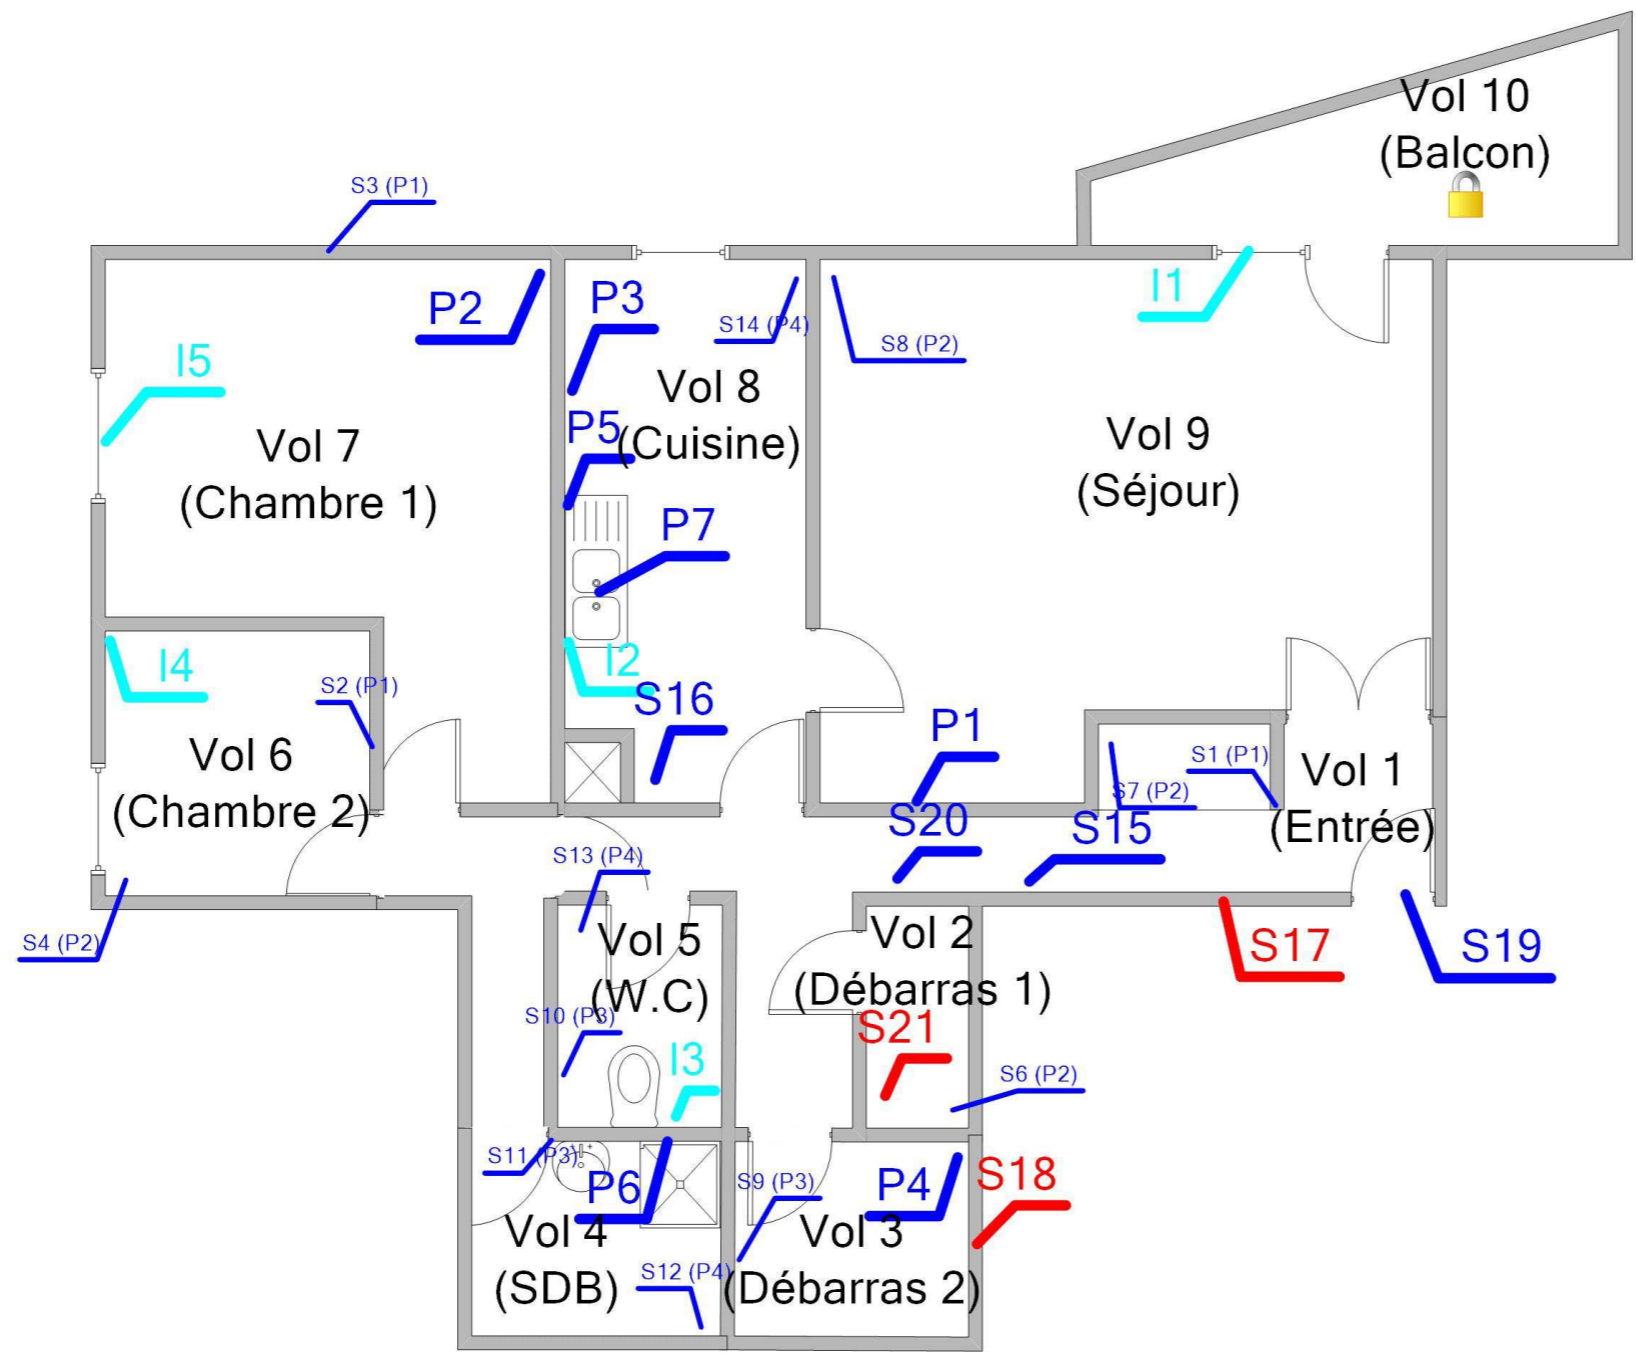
Vol 10
(Balcon)

S3 (P1)

P2

P3

S14 (P4)

S8 (P2)

I1

I5

Vol 8

Vol 7
(Chambre 1)

P5
(Cuisine)

Vol 9
(Séjour)

P7

I4

I2

S2 (P1)

S16

P1

Vol 6
(Chambre 2)

S1 (P1)

Vol 1

S7 (P2)

S20

S15

(Entrée)

S13 (P4)

Vol 5
(W.C)

Vol 2
(Débarras 1)

S17

S19

S4 (P2)

S10 (P3)

S21

I3

S6 (P2)

S11 (P3)

P6

S9 (P3)

P4

S18

Vol 4
(SDB)

Vol 3
(Débarras 2)

S12 (P4)